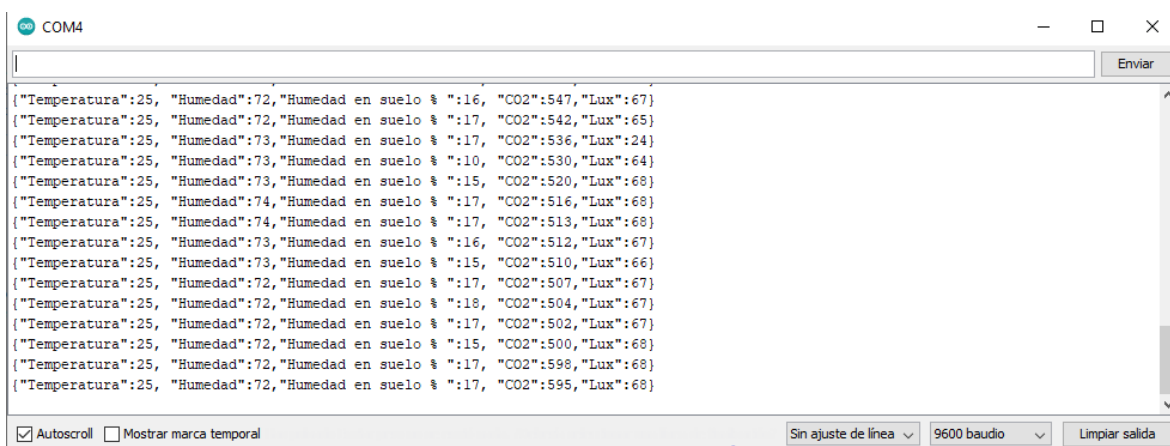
COM4

Enviar

{"Temperatura":25, "Humedad":72,"Humedad en suelo % ":16, "CO2":547,"Lux":67}
{"Temperatura":25, "Humedad":72,"Humedad en suelo % ":17, "CO2":542,"Lux":65}
{"Temperatura":25, "Humedad":73,"Humedad en suelo % ":17, "CO2":536,"Lux":24}
{"Temperatura":25, "Humedad":73,"Humedad en suelo % ":10, "CO2":530,"Lux":64}
{"Temperatura":25, "Humedad":73,"Humedad en suelo % ":15, "CO2":520,"Lux":68}
{"Temperatura":25, "Humedad":74,"Humedad en suelo % ":17, "CO2":516,"Lux":68}
{"Temperatura":25, "Humedad":74,"Humedad en suelo % ":17, "CO2":513,"Lux":68}
{"Temperatura":25, "Humedad":73,"Humedad en suelo % ":16, "CO2":512,"Lux":67}
{"Temperatura":25, "Humedad":73,"Humedad en suelo % ":15, "CO2":510,"Lux":66}
{"Temperatura":25, "Humedad":72,"Humedad en suelo % ":17, "CO2":507,"Lux":67}
{"Temperatura":25, "Humedad":72,"Humedad en suelo % ":18, "CO2":504,"Lux":67}
{"Temperatura":25, "Humedad":72,"Humedad en suelo % ":17, "CO2":502,"Lux":67}
{"Temperatura":25, "Humedad":72,"Humedad en suelo % ":15, "CO2":500,"Lux":68}
{"Temperatura":25, "Humedad":72,"Humedad en suelo % ":17, "CO2":598,"Lux":68}
{"Temperatura":25, "Humedad":72,"Humedad en suelo % ":17, "CO2":595,"Lux":68}

Autoscroll Mostrar marca temporal Sin ajuste de línea 9600 baudio Limpiar salida